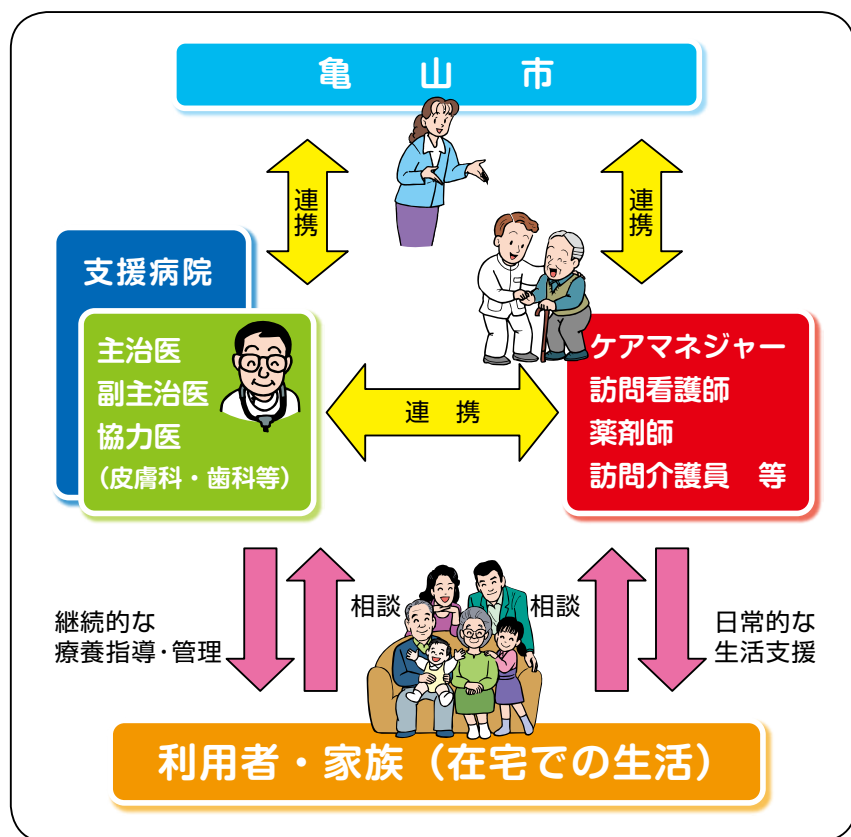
亀　山　市

連携

連携

支援病院

主治医
副主治医
協力医
（皮膚科・歯科等）

連　携

ケアマネジャー
訪問看護師
薬剤師
訪問介護員　等

継続的な
療養指導・管理

相談

相談

日常的な
生活支援

利用者・家族（在宅での生活）